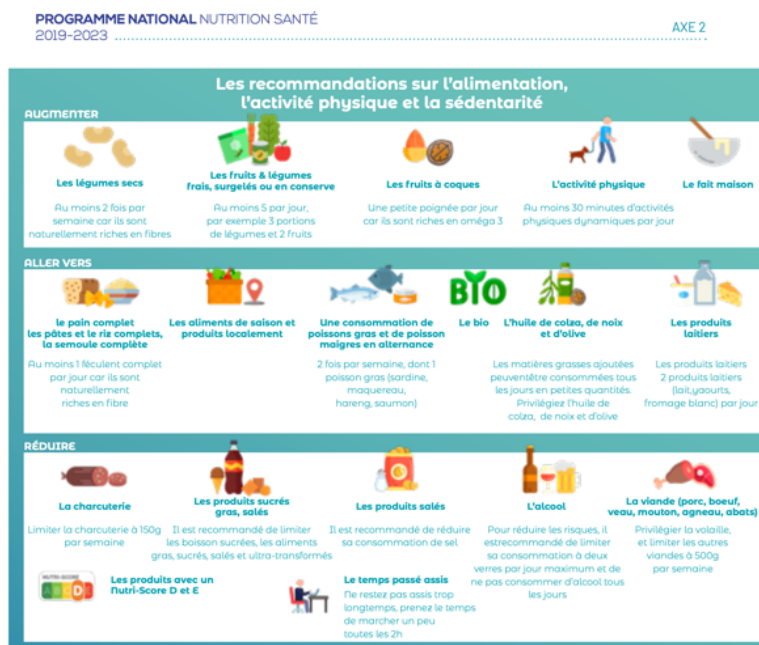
PROGRAMME NATIONAL NUTRITION SANTÉ
2019-2023

AXE 2

Les recommandations sur l'alimentation, l'activité physique et la sédentarité

AUGMENTER

Les légumes secs
Au moins 2 fois par semaine car ils sont naturellement riches en fibres

Les fruits & légumes frais, surgelés ou en conserve
Au moins 5 par jour, par exemple 3 portions de légumes et 2 fruits

Les fruits à coques
Une petite poignée par jour car ils sont riches en oméga 3

L'activité physique
Au moins 30 minutes d'activités physiques dynamiques par jour

Le fait maison

ALLER VERS

le pain complet les pâtes et le riz complets, la semoule complète
Au moins 1 féculent complet par jour car ils sont naturellement riches en fibre

Les aliments de saison et produits localement

Une consommation de poissons gras et de poisson maigres en alternance
2 fois par semaine, dont 1 poisson gras (sardine, maquereau, hareng, saumon)

BIO

Le bio

L'huile de colza, de noix et d'olive
Les matières grasses ajoutées peuventêtre consommées tous les jours en petites quantités. Privilégiez l'huile de colza, de noix et d'olive

Les produits laitiers
Les produits laitiers 2 produits laitiers (lait,yaourts, fromage blanc) par jour

RÉDUIRE

La charcuterie
Limiter la charcuterie à 150g par semaine

Les produits sucrés gras, salés
Il est recommandé de limiter les boisson sucrées, les aliments gras, sucrés, salés et ultra-transformés

Les produits salés
Il est recommandé de réduire sa consommation de sel

L'alcool
Pour réduire les risques, il estrecommandé de limiter sa consommation à deux verres par jour maximum et de ne pas consommer d'alcool tous les jours

La viande (porc, boeuf, veau, mouton, agneau, abats)
Privilégier la volaille, et limiter les autres viandes à 500g par semaine

NUTRI-SCORE
A B C D E
Les produits avec un Nutri-Score D et E

Le temps passé assis
Ne restez pas assis trop longtemps, prenez le temps de marcher un peu toutes les 2h